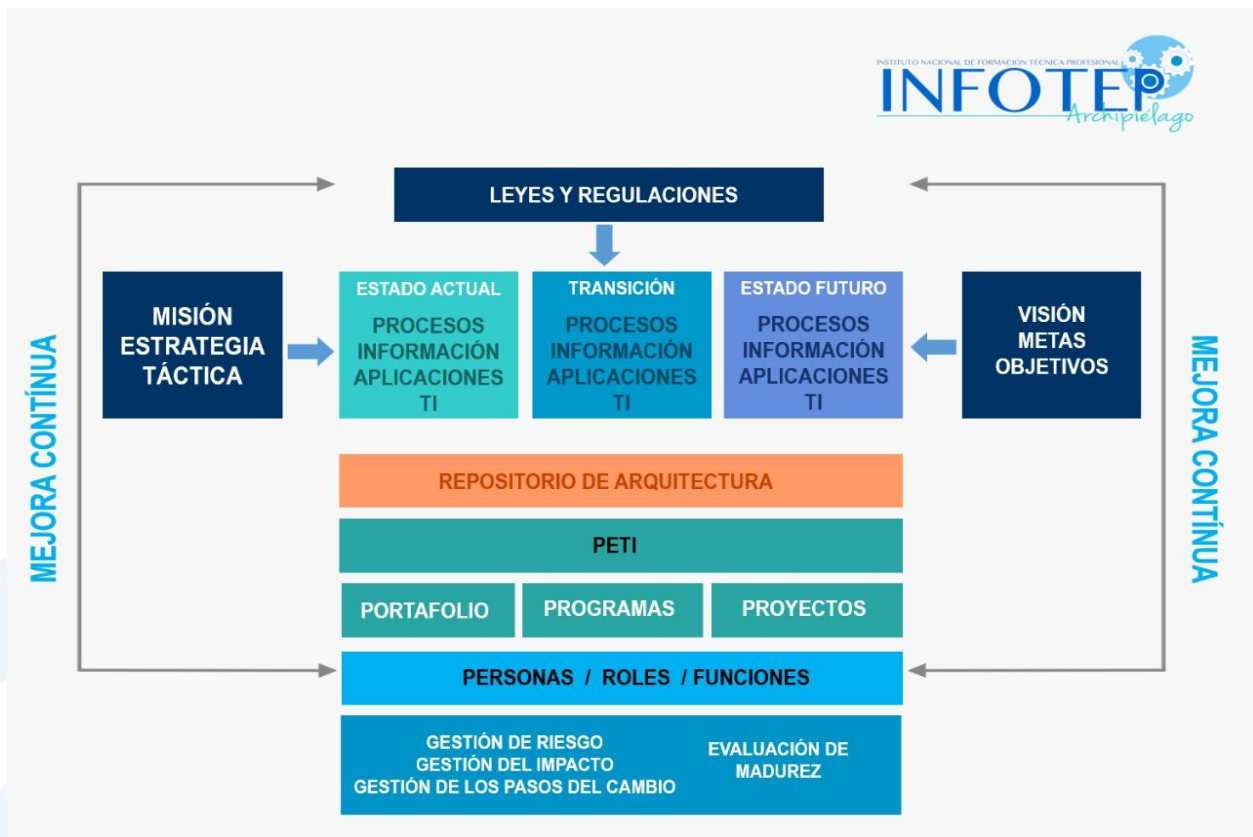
INSTITUTO NACIONAL DE FORMACIÓN TÉCNICA PROFESIONAL
INFOTEP
Archipielago

LEYES Y REGULACIONES

MEJORA CONTÍNUA

MISIÓN
ESTRATEGIA
TÁCTICA

ESTADO ACTUAL
PROCESOS
INFORMACIÓN
APLICACIONES
TI

TRANSICIÓN
PROCESOS
INFORMACIÓN
APLICACIONES
TI

ESTADO FUTURO
PROCESOS
INFORMACIÓN
APLICACIONES
TI

VISIÓN
METAS
OBJETIVOS

MEJORA CONTÍNUA

REPOSITORIO DE ARQUITECTURA

PETI

PORTAFOLIO

PROGRAMAS

PROYECTOS

PERSONAS / ROLES / FUNCIONES

GESTIÓN DE RIESGO
GESTIÓN DEL IMPACTO
GESTIÓN DE LOS PASOS DEL CAMBIO

EVALUACIÓN DE
MADUREZ